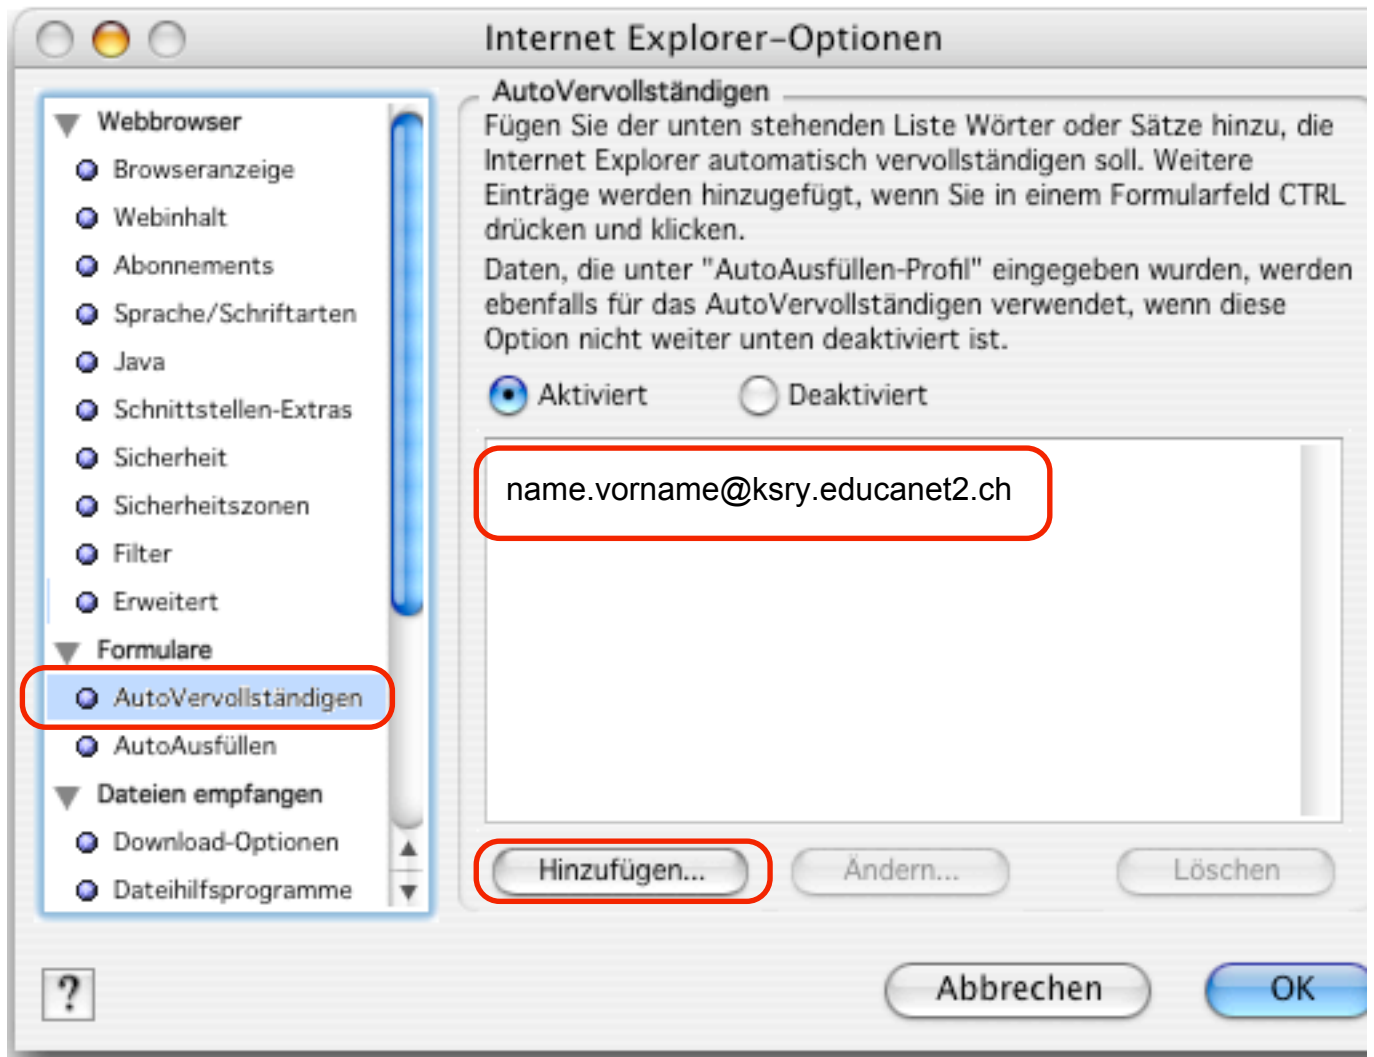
Internet Explorer-Optionen

Webbrowser
Browseranzeige
Webinhalt
Abonnements
Sprache/Schriftarten
Java
Schnittstellen-Extras
Sicherheit
Sicherheitszonen
Filter
Erweitert
Formulare
AutoVervollständigen
AutoAusfüllen
Dateien empfangen
Download-Optionen
Dateihilfsprogramme

AutoVervollständigen
Fügen Sie der unten stehenden Liste Wörter oder Sätze hinzu, die Internet Explorer automatisch vervollständigen soll. Weitere Einträge werden hinzugefügt, wenn Sie in einem Formularfeld CTRL drücken und klicken.
Daten, die unter "AutoAusfüllen-Profil" eingegeben wurden, werden ebenfalls für das AutoVervollständigen verwendet, wenn diese Option nicht weiter unten deaktiviert ist.

Aktiviert
Deaktiviert

name.vorname@ksry.educanet2.ch

Hinzufügen...
Ändern...
Löschen

?
Abbrechen
OK